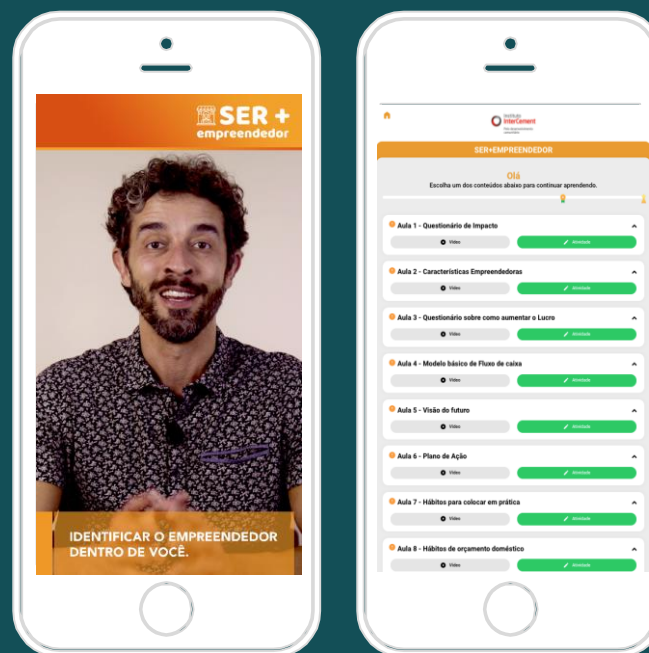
SER +
empreendedor

IDENTIFICAR O EMPREENDEDOR DENTRO DE VOCÊ.

Instituto InterCement
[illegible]

SER+EMPREENDEDOR

Olá
Escolha um dos conteúdos abaixo para continuar aprendendo.

Aula 1 - Questionário de Impacto
Vídeo
Atividade

Aula 2 - Características Empreendedoras
Vídeo
Atividade

Aula 3 - Questionário sobre como aumentar o Lucro
Vídeo
Atividade

Aula 4 - Modelo básico de Fluxo de caixa
Vídeo
Atividade

Aula 5 - Visão do futuro
Vídeo
Atividade

Aula 6 - Plano de Ação
Vídeo
Atividade

Aula 7 - Hábitos para colocar em prática
Vídeo
Atividade

Aula 8 - Hábitos de orçamento doméstico
Vídeo
Atividade